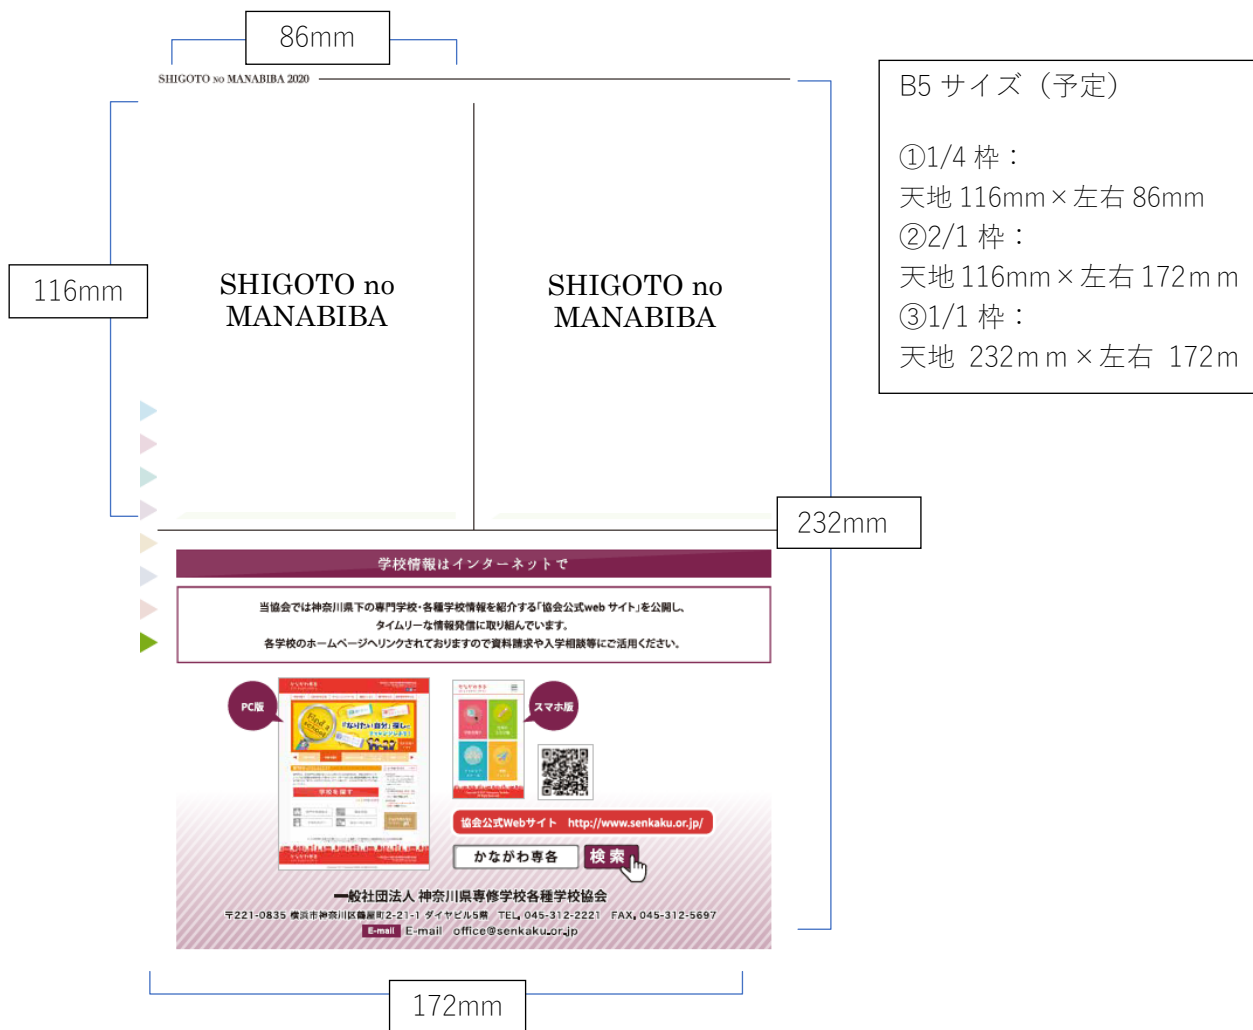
86mm

SHIGOTO no MANABIBA 2020

B5 サイズ（予定）

①1/4 枠：
天地 116mm×左右 86mm
②2/1 枠：
天地 116mm×左右 172mｍ
③1/1 枠：
天地 232mｍ×左右 172m

116mm

SHIGOTO no MANABIBA

SHIGOTO no MANABIBA

232mm

学校情報はインターネットで

当協会では神奈川県下の専門学校・各種学校情報を紹介する「協会公式web サイト」を公開し、
タイムリーな情報発信に取り組んでいます。
各学校のホームページへリンクされておりますので資料請求や入学相談等にご活用ください。

PC版

スマホ版

協会公式Webサイト http://www.senkaku.or.jp/

かながわ専各 検索

一般社団法人 神奈川県専修学校各種学校協会
〒221-0835 横浜市神奈川区鶴屋町2-21-1 ダイヤビル5階 TEL. 045-312-2221 FAX. 045-312-5697
E-mail E-mail office@senkaku.or.jp

172mm